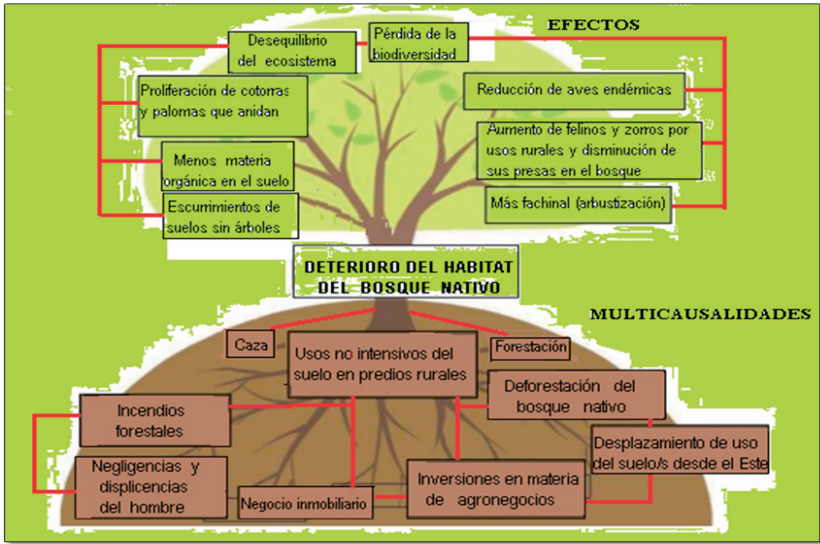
EFECTOS

Desequilibrio del ecosistema

Pérdida de la biodiversidad

Proliferación de cotorras y palomas que anidan

Reducción de aves endémicas

Aumento de felinos y zorros por usos rurales y disminución de sus presas en el bosque

Menos materia orgánica en el suelo

Más fachinal (arbustización)

Escurrimientos de suelos sin árboles

DETERIORO DEL HABITAT DEL BOSQUE NATIVO

MULTICAUSALIDADES

Caza

Usos no intensivos del suelo en predios rurales

Forestación

Deforestación del bosque nativo

Incendios forestales

Desplazamiento de uso del suelo/s desde el Este

Negligencias y displicencias del hombre

Inversiones en materia de agronegocios

Negocio inmobiliario